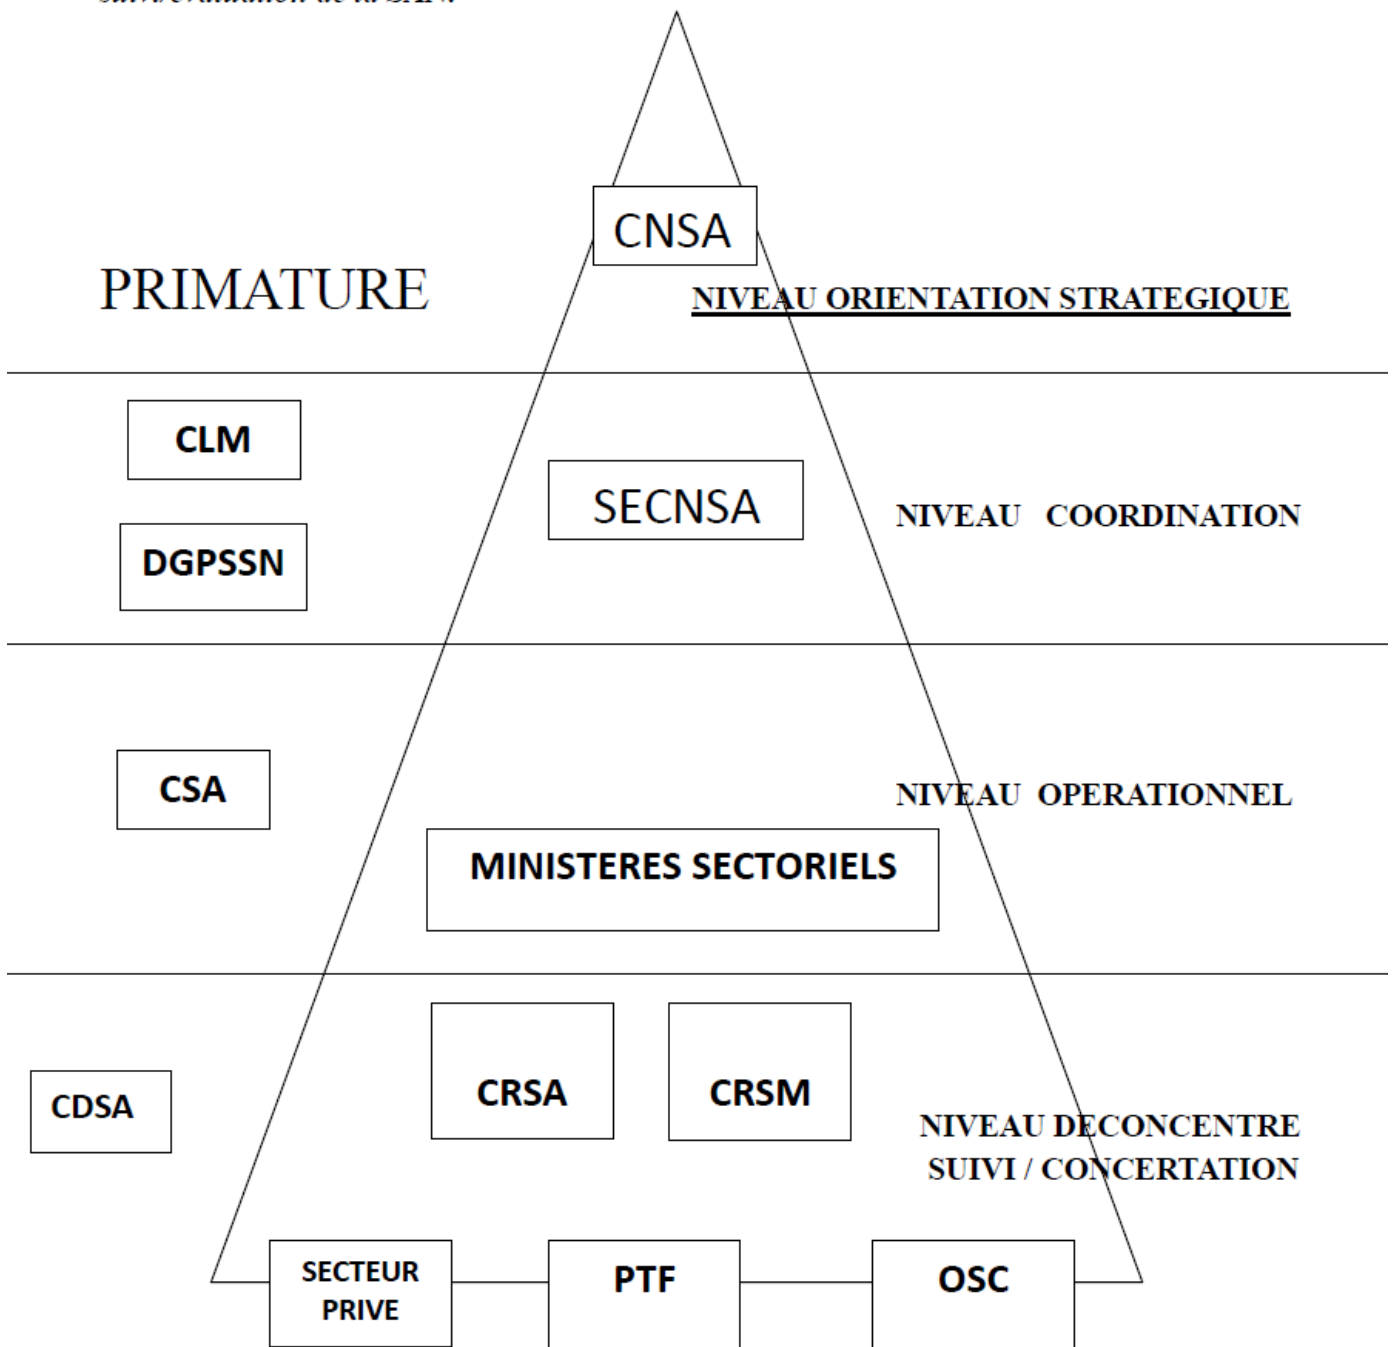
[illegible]

CNSA

PRIMATURE

NIVEAU ORIENTATION STRATEGIQUE

CLM

SECNSA

NIVEAU COORDINATION

DGPSSN

CSA

NIVEAU OPERATIONNEL

MINISTERES SECTORIELS

CDSA

CRSA

CRSM

NIVEAU DECONCENTRE
SUIVI / CONCERTATION

SECTEUR PRIVE

PTF

OSC